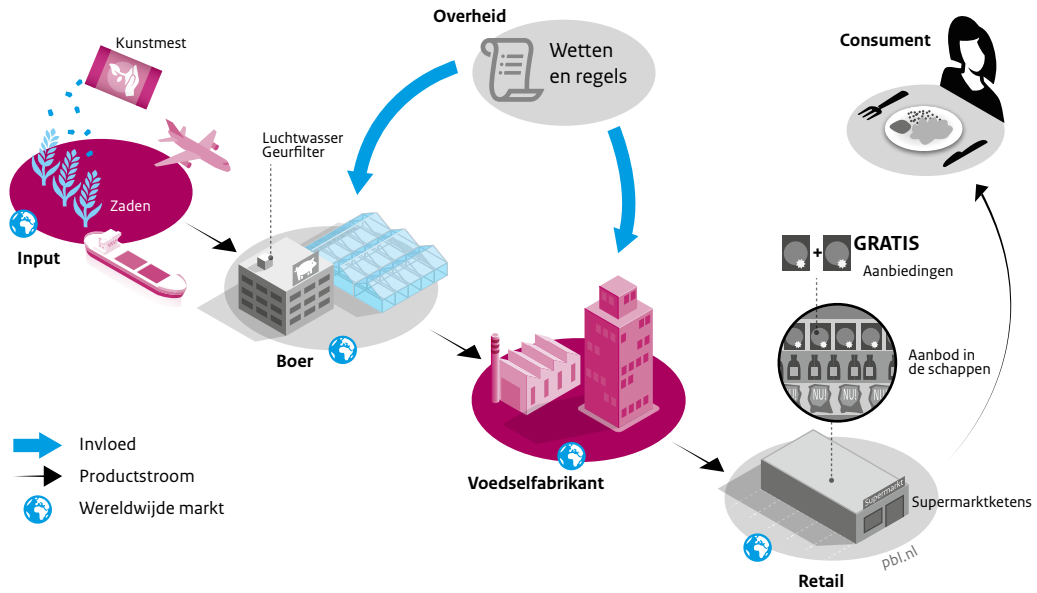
Overheid

Wetten en regels

Consument

Kunstmest

Zaden

Input

Luchtwasser
Geurfilter

Boer

Voedselfabrikant

+ GRATIS
Aanbiedingen

NU!

NU!

NU!

Aanbod in de schappen

Supermarkt

Supermarktketens

Retail

pbl.nl

Invloed

Productstroom

Wereldwijde markt